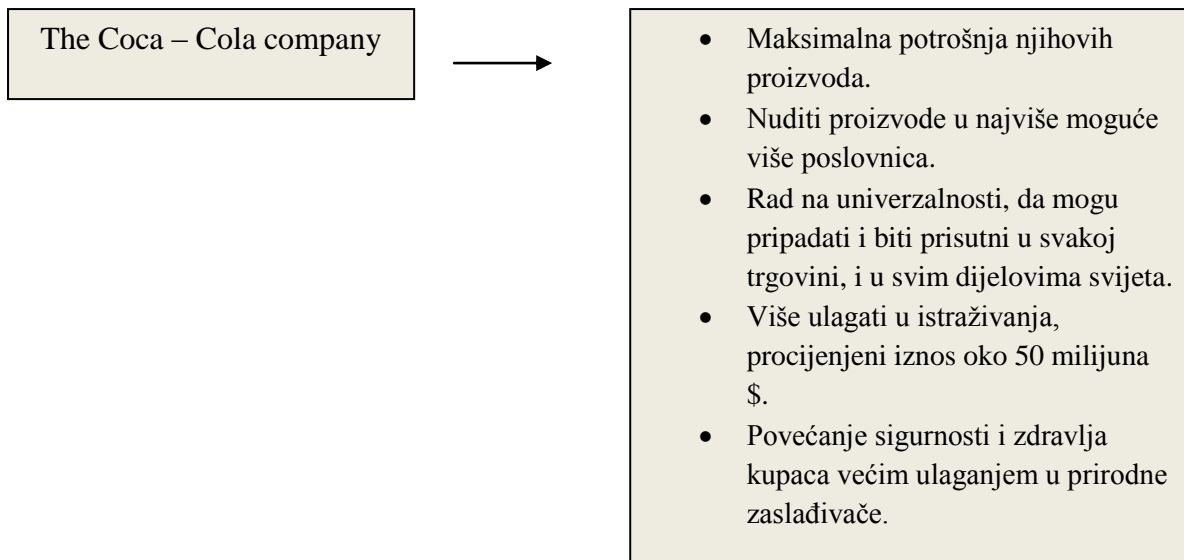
The Coca – Cola company

- Maksimalna potrošnja njihovih proizvoda.
- Nuditi proizvode u najviše moguće više poslovnica.
- Rad na univerzalnosti, da mogu pripadati i biti prisutni u svakoj trgovini, i u svim dijelovima svijeta.
- Više ulagati u istraživanja, procijenjeni iznos oko 50 milijuna \$.
- Povećanje sigurnosti i zdravlja kupaca većim ulaganjem u prirodne zaslađivače.